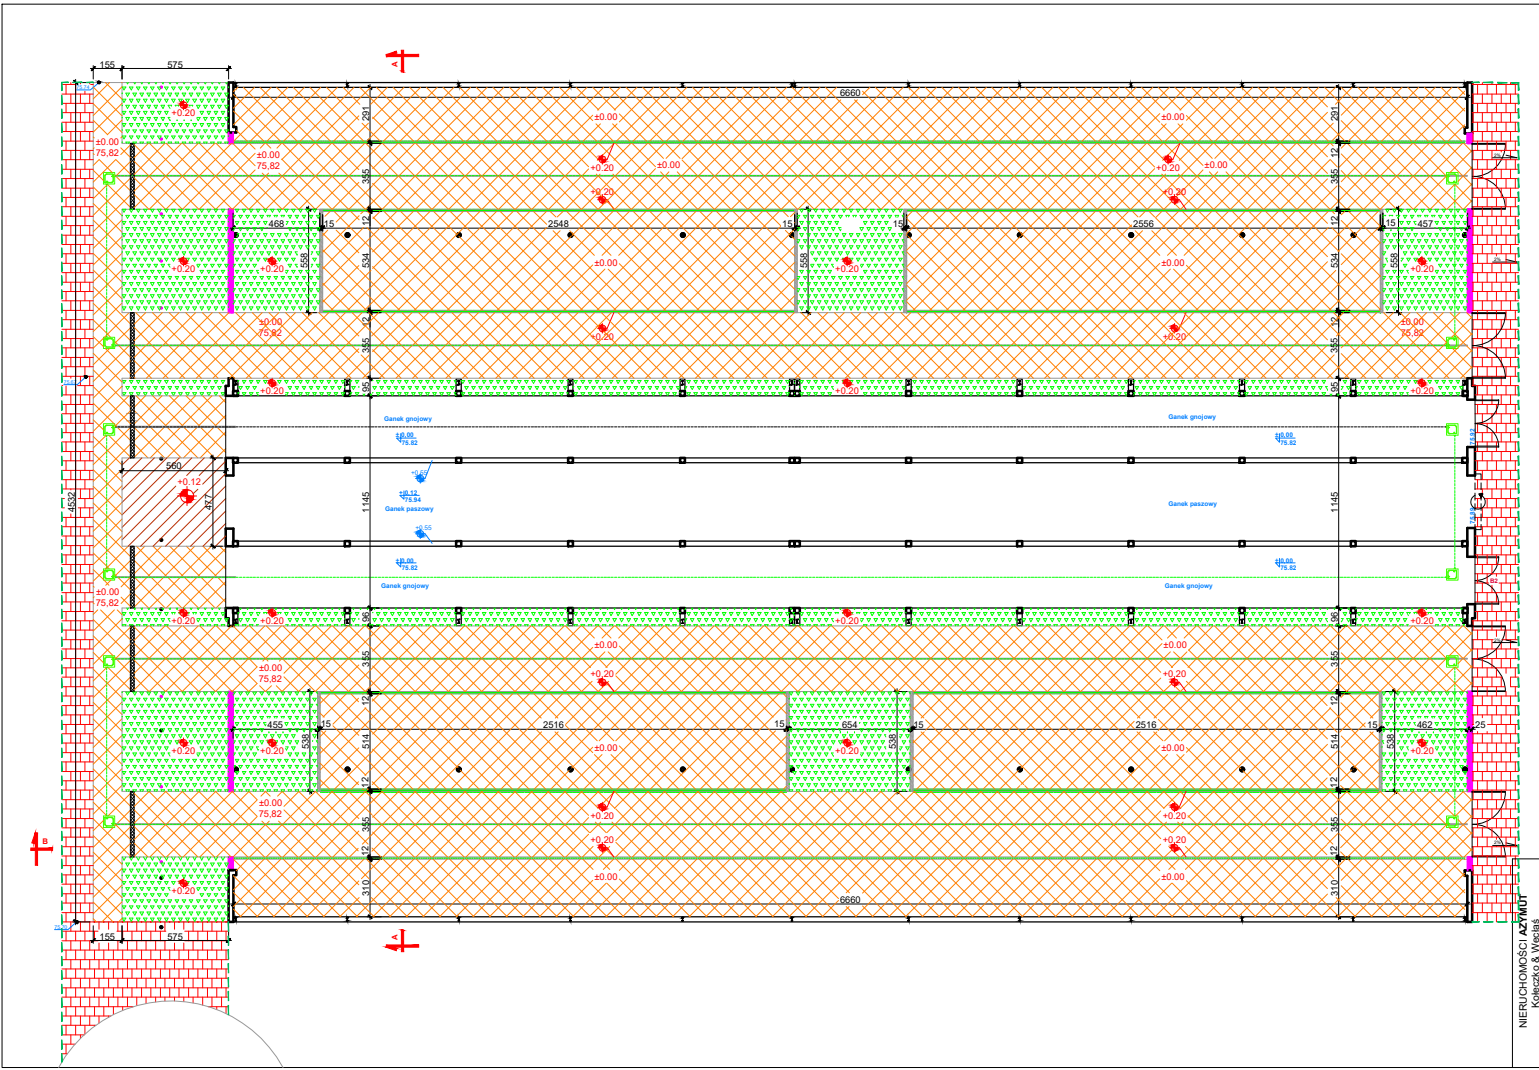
155
575
A
6660
+0.20
±0.00
75,82
291
±0.00
±0.00
±0.00
75,82
+0.20
±0.00
+0.20
±0.00
355
12
+0.20
+0.20
468
15
2548
15
15
2556
15
457
+0.20
+0.20
558
534
±0.00
558
+0.20
±0.00
534
558
+0.20
±0.00
75,82
+0.20
+0.20
±0.00
75,82
+0.20
+0.20
+0.20
+0.20
95
Ganek gnojowy
Ganek gnojowy
±0.00
75,82
±0.00
75,82
560
+0.12
477
+0.65
±0.12
75,84
Ganek paszowy
1145
Ganek paszowy
1145
4532
+0.55
±0.00
75,82
±0.00
75,82
Ganek gnojowy
Ganek gnojowy
±0.00
75,82
+0.20
+0.20
+0.20
+0.20
±0.00
±0.00
±0.00
75,82
+0.20
+0.20
455
15
2516
15
654
15
2516
15
462
25
+0.20
+0.20
538
514
±0.00
+0.20
538
±0.00
514
538
+0.20
±0.00
75,82
+0.20
+0.20
+0.20
+0.20
+0.20
±0.00
±0.00
310
6660
310
B
155
575
A
NIERUCHOMOŚCI AZYMUT
Kołeczko & Węcłaś